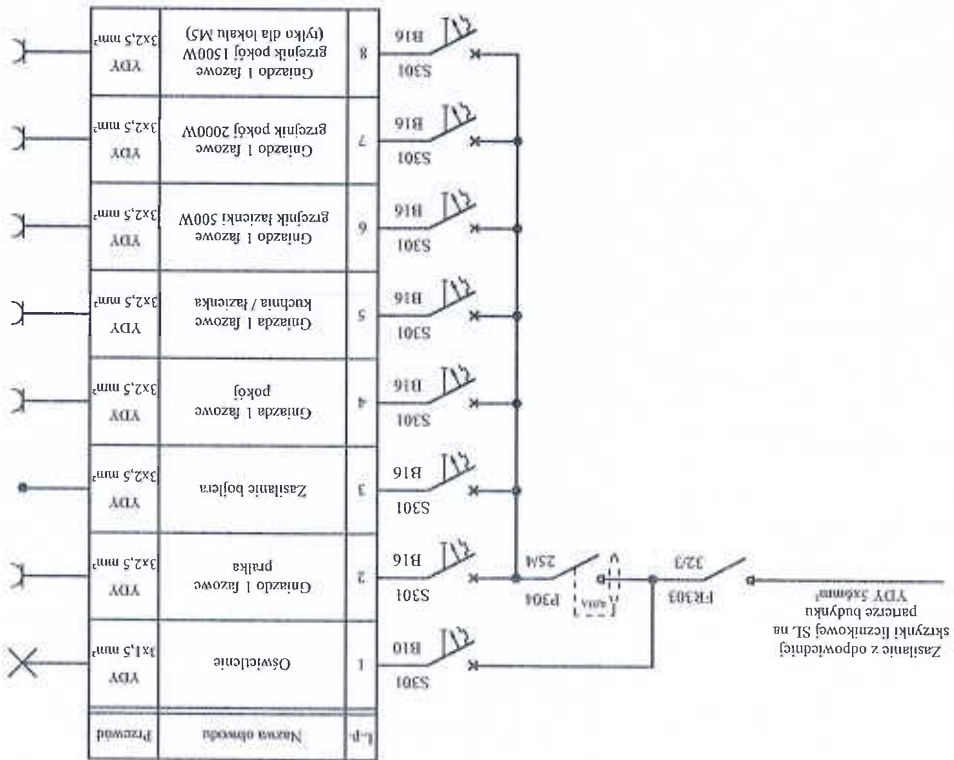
Zasilanie z odpowiedniej skrzynki licznikowej SL na parterze budynku YDY 3x6mm²

FR303
32/3

P304
25M
30mA

| L.p. | Nazwa obwodu | Przewód |
|---|---|---|
| 1 | Oświetlenie | YDY 3x1,5 mm² |
| 2 | Gniazdo 1 fazowe pralka | YDY 3x2,5 mm² |
| 3 | Zasilanie bojlera | YDY 3x2,5 mm² |
| 4 | Gniazda 1 fazowe pokój | YDY 3x2,5 mm² |
| 5 | Gniazda 1 fazowe kuchnia / łazienka | YDY 3x2,5 mm² |
| 6 | Gniazdo 1 fazowe grzejnik łazienki 500W | YDY 3x2,5 mm² |
| 7 | Gniazdo 1 fazowe grzejnik pokój 2000W | YDY 3x2,5 mm² |
| 8 | Gniazdo 1 fazowe grzejnik pokój 1500W (tylko dla lokalu M5) | YDY 3x2,5 mm² |

S301 B10
S301 B16
S301 B16
S301 B16
S301 B16
S301 B16
S301 B16
S301 B16